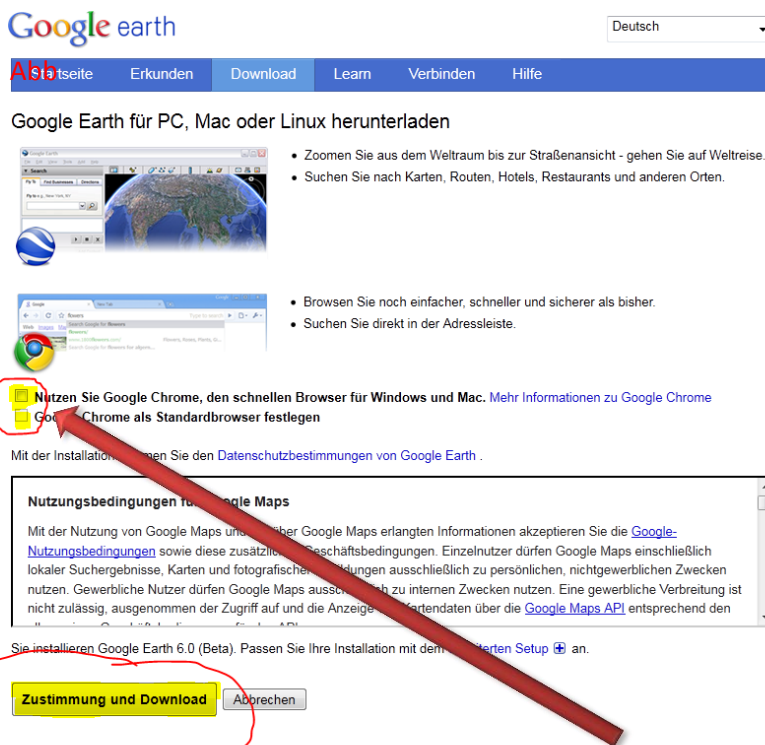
Google earth

Deutsch

Abb

Startseite Erkunden Download Learn Verbinden Hilfe

Google Earth für PC, Mac oder Linux herunterladen

• Zoomen Sie aus dem Weltraum bis zur Straßenansicht - gehen Sie auf Weltreise.
• Suchen Sie nach Karten, Routen, Hotels, Restaurants und anderen Orten.

• Browsen Sie noch einfacher, schneller und sicherer als bisher.
• Suchen Sie direkt in der Adressleiste.

Nutzen Sie Google Chrome, den schnellen Browser für Windows und Mac. Mehr Informationen zu Google Chrome

Goo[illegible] Chrome als Standardbrowser festlegen

Mit der Installation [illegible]men Sie den Datenschutzbestimmungen von Google Earth .

Nutzungsbedingungen fü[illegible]ogle Maps

Mit der Nutzung von Google Maps und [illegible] über Google Maps erlangten Informationen akzeptieren Sie die Google-Nutzungsbedingungen sowie diese zusätzli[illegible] Geschäftsbedingungen. Einzelnutzer dürfen Google Maps einschließlich lokaler Suchergebnisse, Karten und fotografischen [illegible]ildungen ausschließlich zu persönlichen, nichtgewerblichen Zwecken nutzen. Gewerbliche Nutzer dürfen Google Maps ausschl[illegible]ich zu internen Zwecken nutzen. Eine gewerbliche Verbreitung ist nicht zulässig, ausgenommen der Zugriff auf und die Anzeige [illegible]artendaten über die Google Maps API entsprechend den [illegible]

Sie installieren Google Earth 6.0 (Beta). Passen Sie Ihre Installation mit dem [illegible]iterten Setup an.

Zustimmung und Download Abbrechen